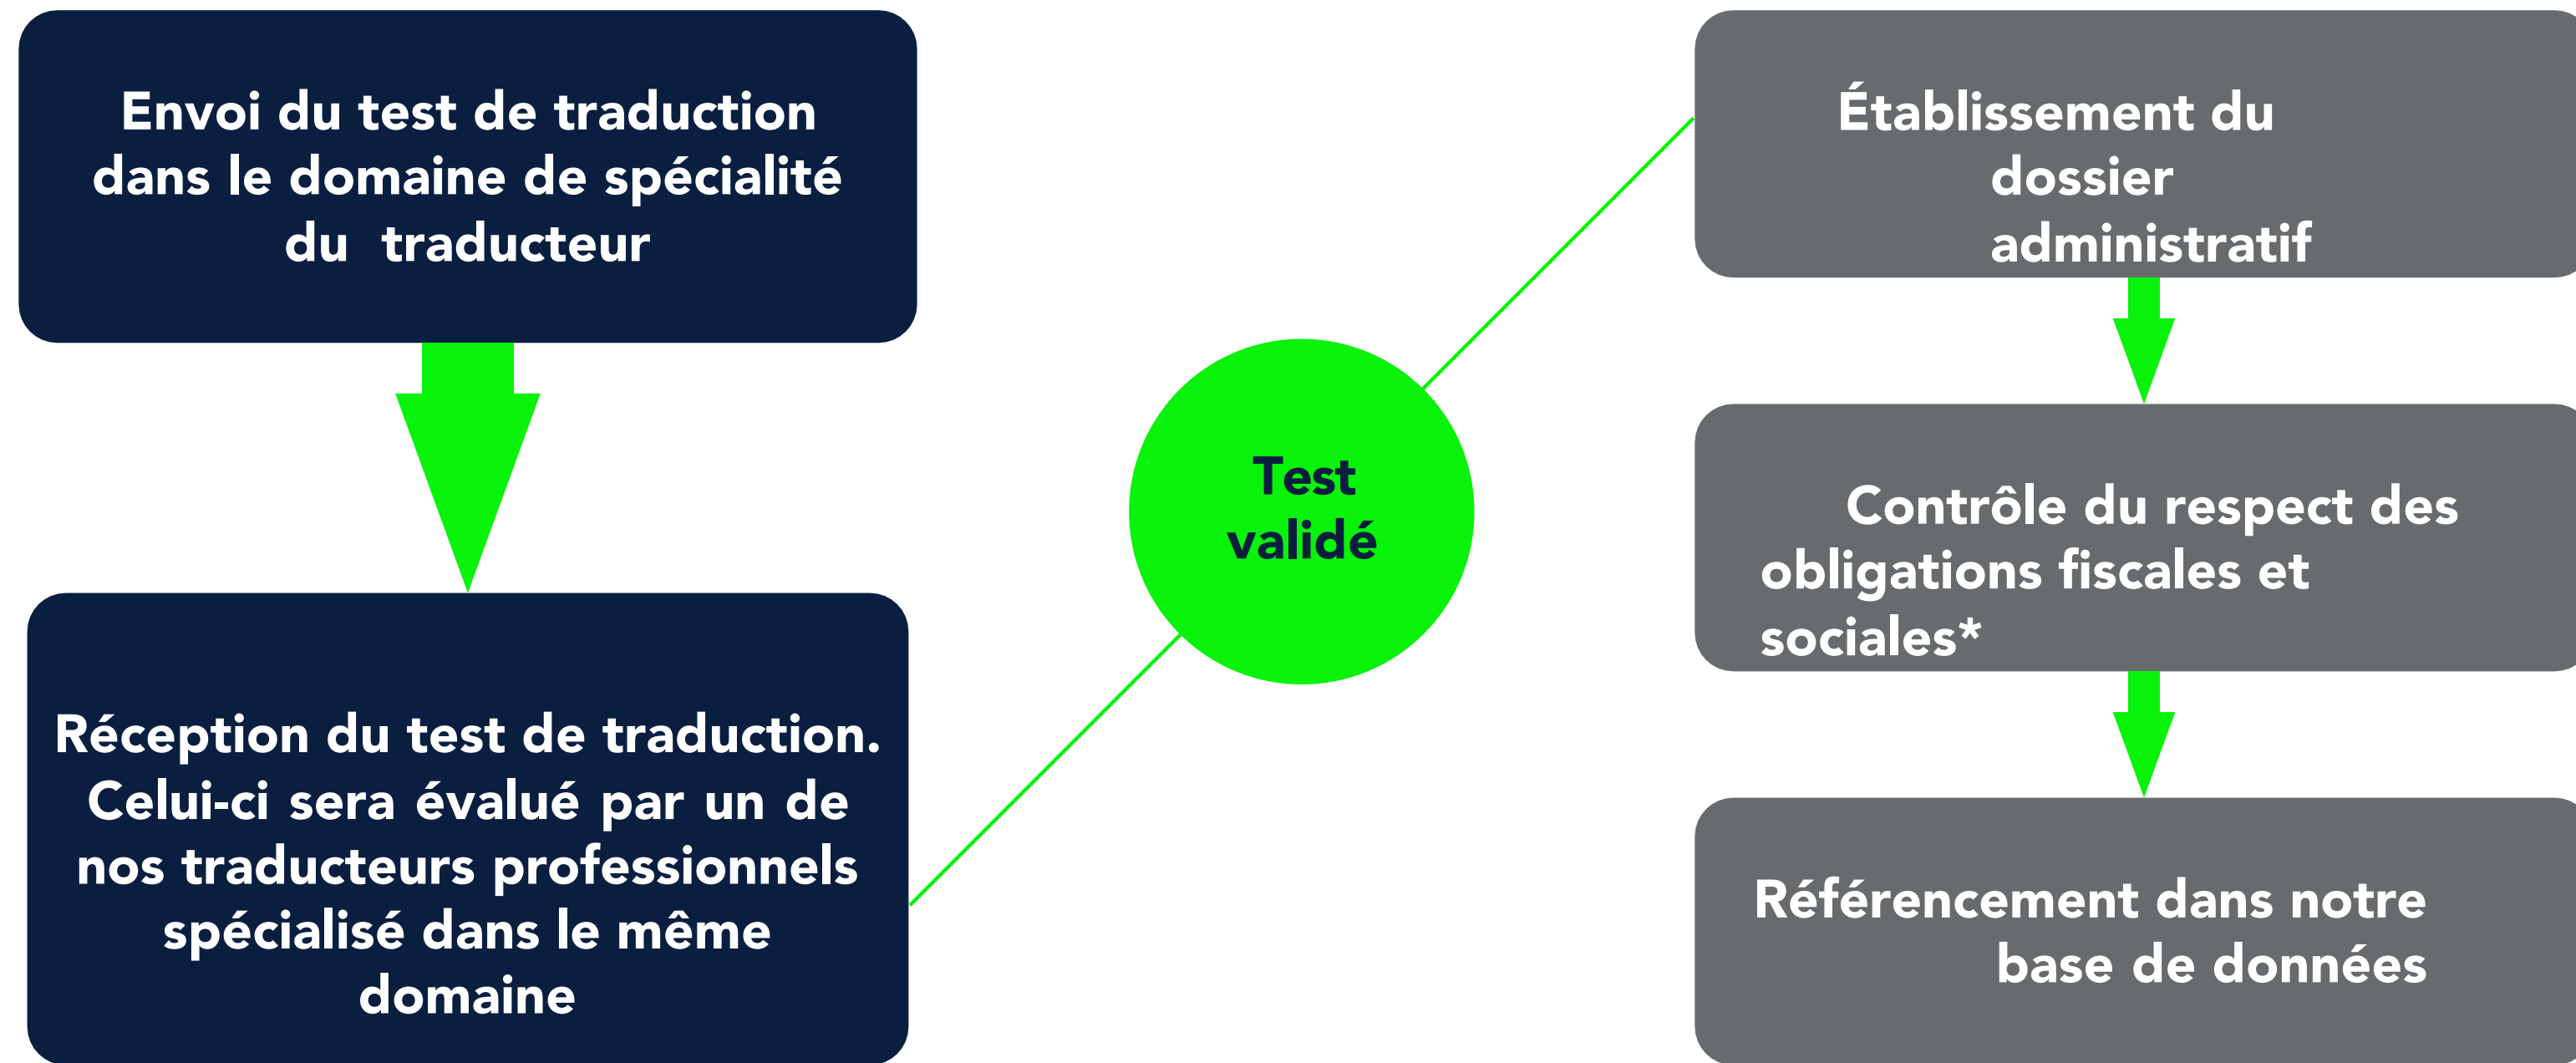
Envoi du test de traduction dans le domaine de spécialité du traducteur

Réception du test de traduction. Celui-ci sera évalué par un de nos traducteurs professionnels spécialisé dans le même domaine

Test validé

Établissement du dossier administratif

Contrôle du respect des obligations fiscales et sociales*

Référencement dans notre base de données